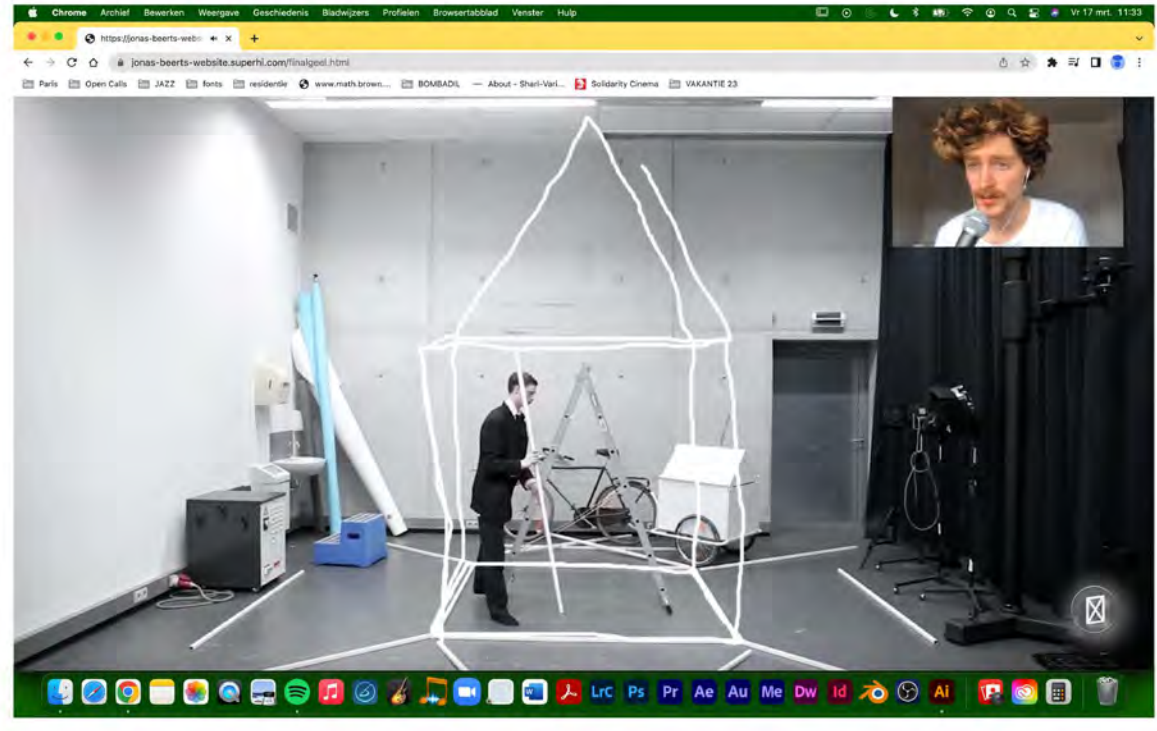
Chrome Archief Bewerken Weergave Geschiedenis Bladwijzers Profielen Browsertabblad Venster Hulp

Vr 17 mrt. 11:33

https://jonas-beerts-websi

jonas-beerts-website.superhi.com/finalgeel.html

Paris Open Calls JAZZ fonts residentie www.math.brown.... BOMBADIL About - Shari-Vari... Solidarity Cinema VAKANTIE 23

LrC Ps Pr Ae Au Me Dw Id Ai